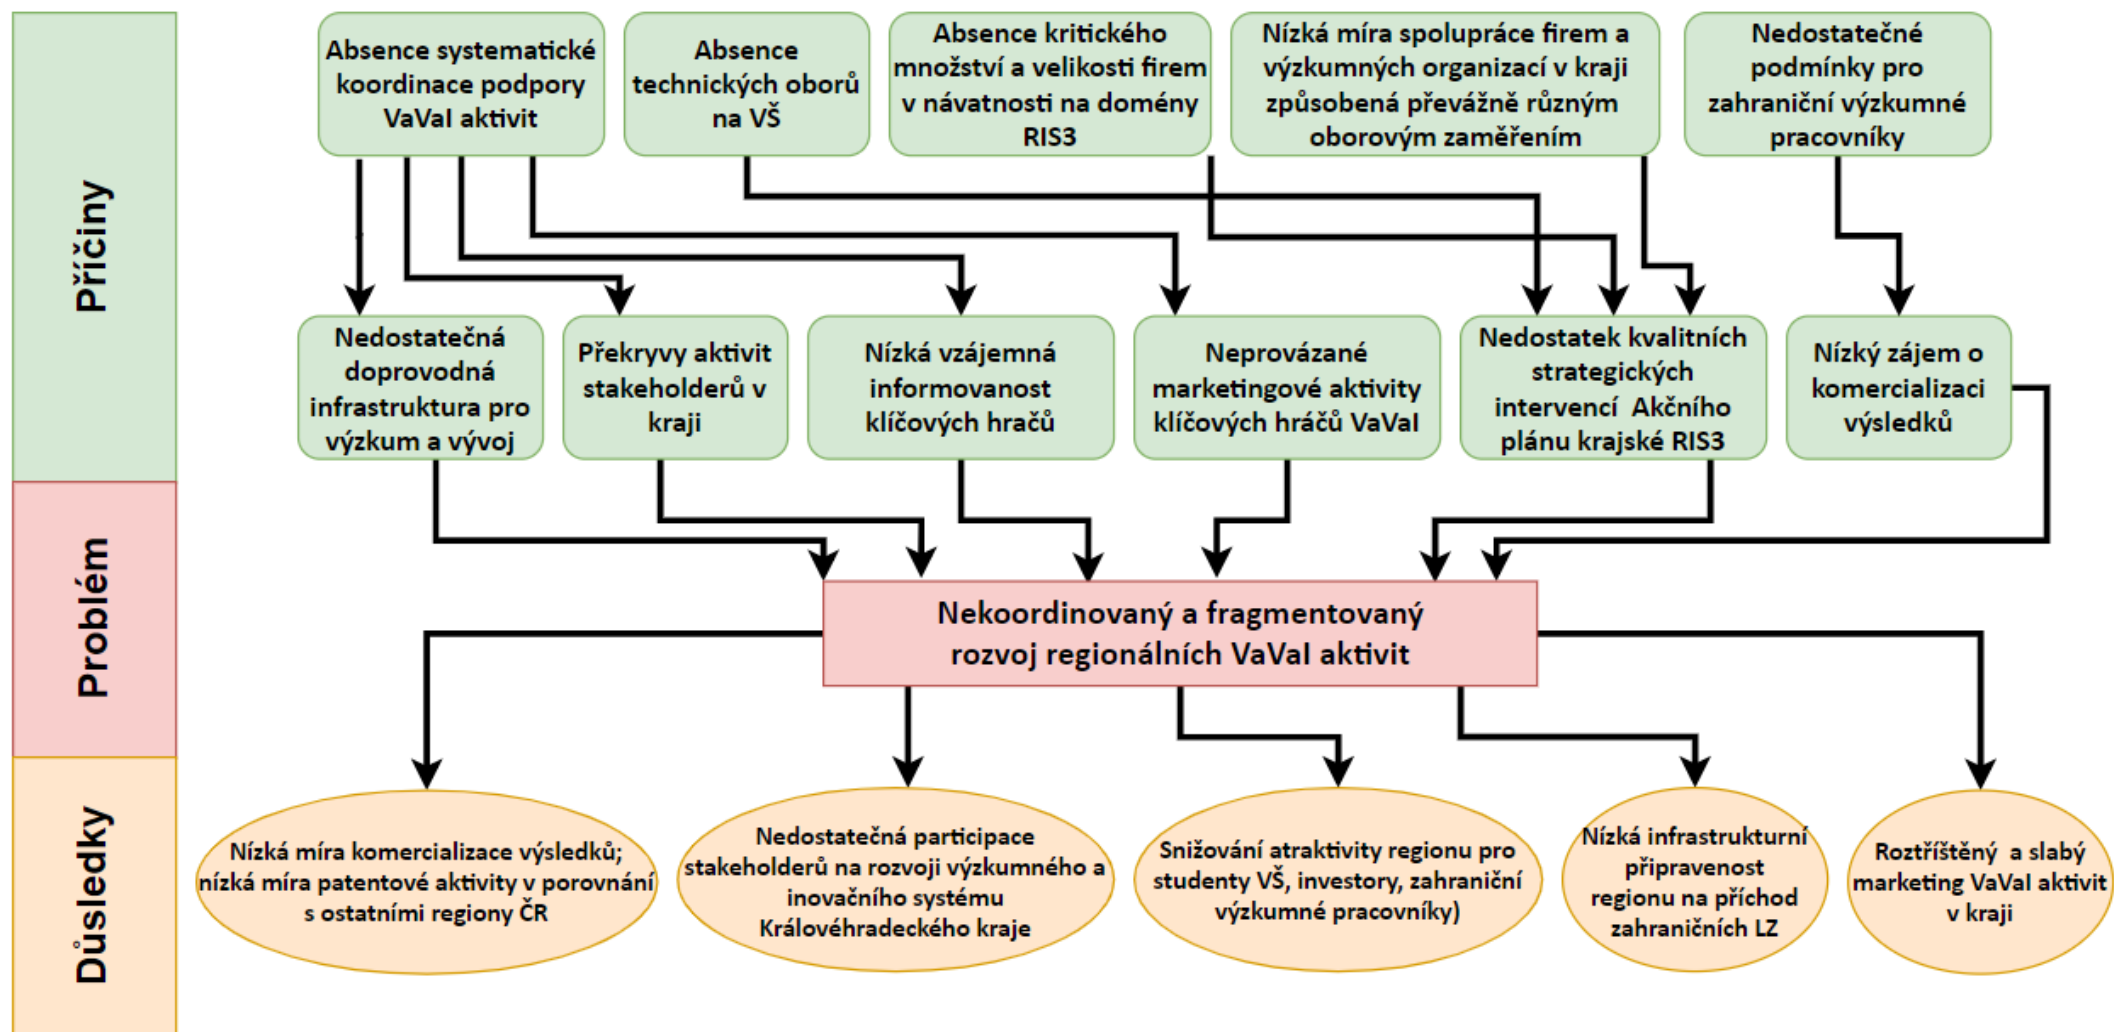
Příčiny

Problém

Důsledky

Absence systematické koordinace podpory VaVaI aktivit

Absence technických oborů na VŠ

Absence kritického množství a velikosti firem v návatnosti na domény RIS3

Nízká míra spolupráce firem a výzkumných organizací v kraji způsobená převážně různým oborovým zaměřením

Nedostatečné podmínky pro zahraniční výzkumné pracovníky

Nedostatečná doprovodná infrastruktura pro výzkum a vývoj

Překryvy aktivit stakeholderů v kraji

Nízká vzájemná informovanost klíčových hračů

Neprovázané marketingové aktivity klíčových hráčů VaVaI

Nedostatek kvalitních strategických intervencí Akčního plánu krajské RIS3

Nízký zájem o komercializaci výsledků

Nekoordinovaný a fragmentovaný rozvoj regionálních VaVaI aktivit

Nízká míra komercializace výsledků; nízká míra patentové aktivity v porovnání s ostatními regiony ČR

Nedostatečná participace stakeholderů na rozvoji výzkumného a inovačního systému Královéhradeckého kraje

Snižování atraktivity regionu pro studenty VŠ, investory, zahraniční výzkumné pracovníky)

Nízká infrastrukturní připravenost regionu na příchod zahraničních LZ

Roztříštěný a slabý marketing VaVaI aktivit v kraji